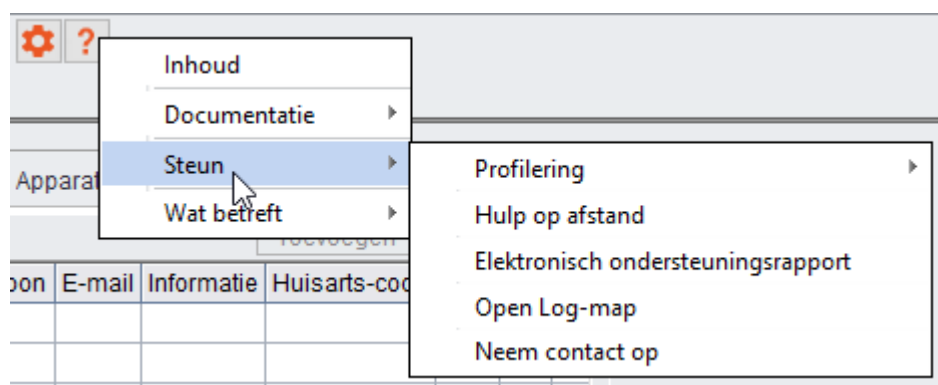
?

Inhoud
Documentatie
Steun
Wat betreft

Profilering
Hulp op afstand
Elektronisch ondersteuningsrapport
Open Log-map
Neem contact op

Apparat
Toevoegen

| oon | E-mail | Informatie | Huisarts-coo |
|---|---|---|---|
| | | | |
| | | | |